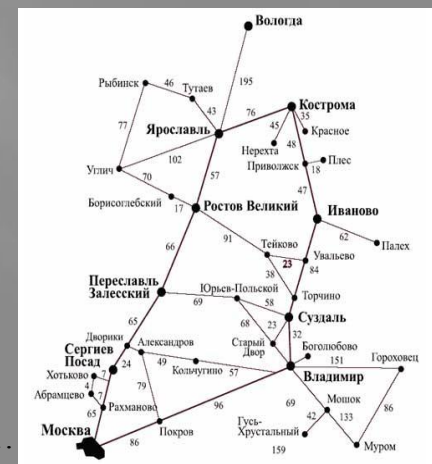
Вологда
Рыбинск 46 Тутаев
195
77
43
76
Кострома
Ярославль
45
35
48
Красное
Нерехта
102
Углич
Приволжск
Плес
70
57
18
47
Борисоглебский
17
Ростов Великий
Иваново
91
62
66
Тейково
Палех
Увальево
23
38
84
Переславль Залесский
Юрьев-Польской
69
58
Торчино
65
68
23
32
Суздаль
Дворики
Александров
Старый Двор
Боголюбово
Сергиев Посад
24
49
151
Гороховец
Хотьково
7
Кольчугино
57
Владимир
4
79
Абрамцево
7
69
Мошок
86
65
Рахманово
96
42
133
Москва
86
Покров
Гусь-Хрустальный
Муром
159